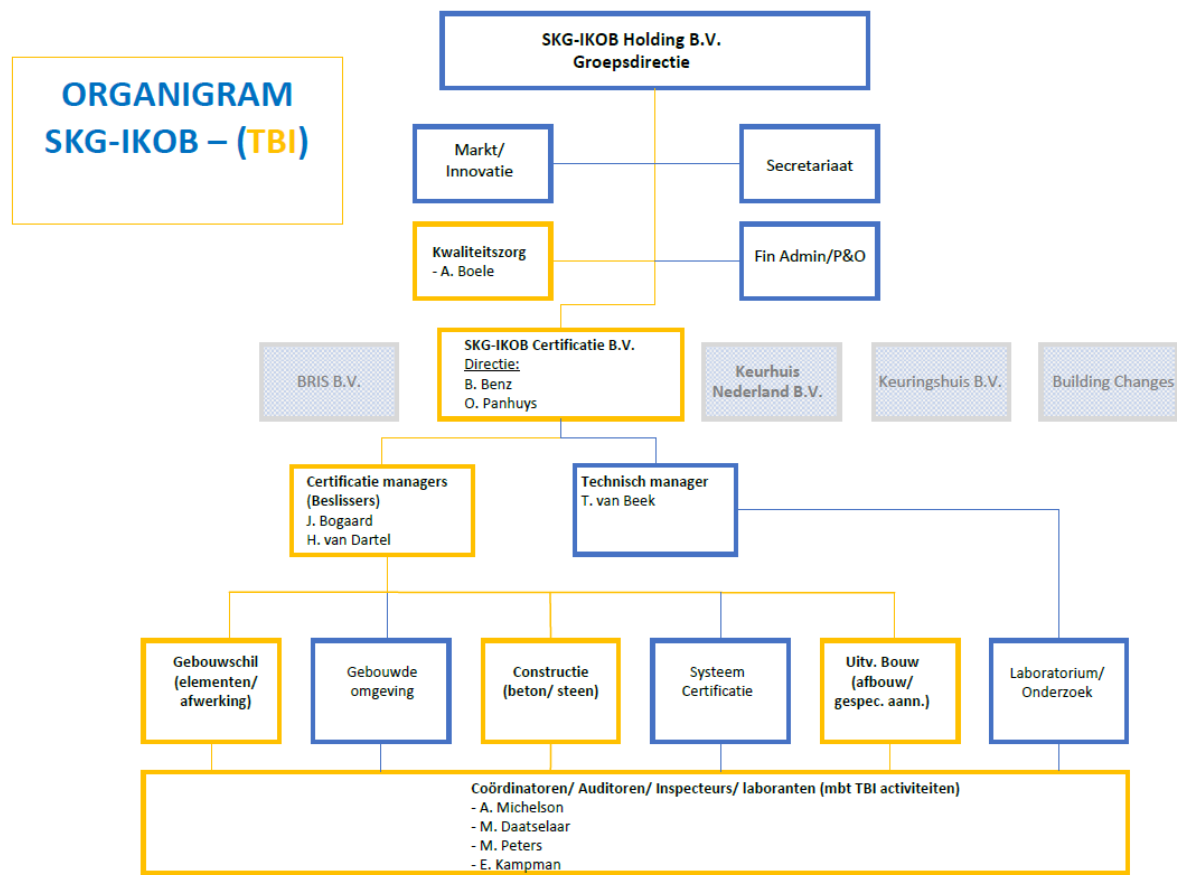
ORGANIGRAM
SKG-IKOB – (TBI)

SKG-IKOB Holding B.V.
Groepsdirectie

Markt/
Innovatie

Secretariaat

Kwaliteitszorg
- A. Boele

Fin Admin/P&O

BRIS B.V.

SKG-IKOB Certificatie B.V.
Directie:
B. Benz
O. Panhuys

Keurhuis
Nederland B.V.

Keuringshuis B.V.

Building Changes

Certificatie managers
(Beslissers)
J. Bogaard
H. van Dartel

Technisch manager
T. van Beek

Gebouwschil
(elementen/
afwerking)

Gebouwde
omgeving

Constructie
(beton/ steen)

Systeem
Certificatie

Uitv. Bouw
(afbouw/
gespec. aann.)

Laboratorium/
Onderzoek

Coördinatoren/ Auditoren/ Inspecteurs/ laboranten (mbt TBI activiteiten)
- A. Michelson
- M. Daatselaar
- M. Peters
- E. Kampman